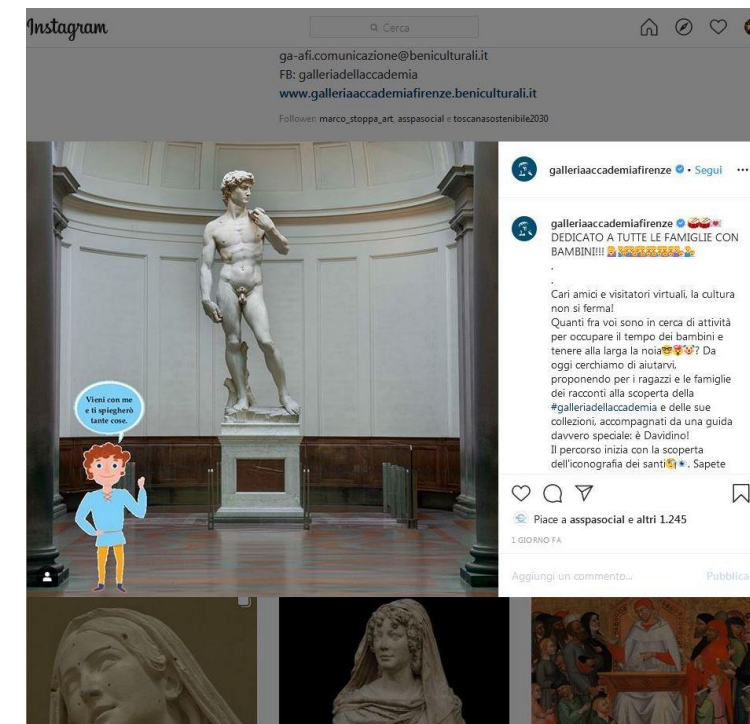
Instagram

Cerca

ga-afi.comunicazione@beniculturali.it
FB: galleriadellaccademia
www.galleriaaccademiafirenze.beniculturali.it

Follower: marco_stoppa_art, asspasocial e toscanasostenibile2030

Vieni con me e ti spiegherò tante cose.

galleriaaccademiafirenze • Segui

galleriaaccademiafirenze DEDICATO A TUTTE LE FAMIGLIE CON BAMBINI!!!
.
.
Cari amici e visitatori virtuali, la cultura non si ferma!
Quanti fra voi sono in cerca di attività per occupare il tempo dei bambini e tenere alla larga la noia? Da oggi cerchiamo di aiutarvi, proponendo per i ragazzi e le famiglie dei racconti alla scoperta della #galleriadellaccademia e delle sue collezioni, accompagnati da una guida davvero speciale: è Davidino!
Il percorso inizia con la scoperta dell'iconografia dei santi. Sapete

Piace a asspasocial e altri 1.245

1 GIORNO FA

Aggiungi un commento...

Pubblica